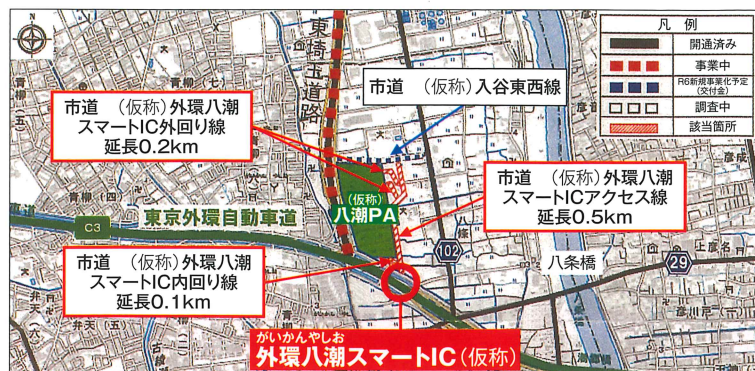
凡例
開通済み
事業中
R6新規事業化予定(交付金)
調査中
該当箇所

東埼玉道路

市道 (仮称)入谷東西線

市道 (仮称)外環八潮スマートIC外回り線
延長0.2km

市道 (仮称)外環八潮スマートICアクセス線
延長0.5km

(仮称)
八潮PA

C3
東京外環自動車道

102

29

八条橋

市道 (仮称)外環八潮スマートIC内回り線
延長0.1km

がいかんやしお
外環八潮スマートIC(仮称)